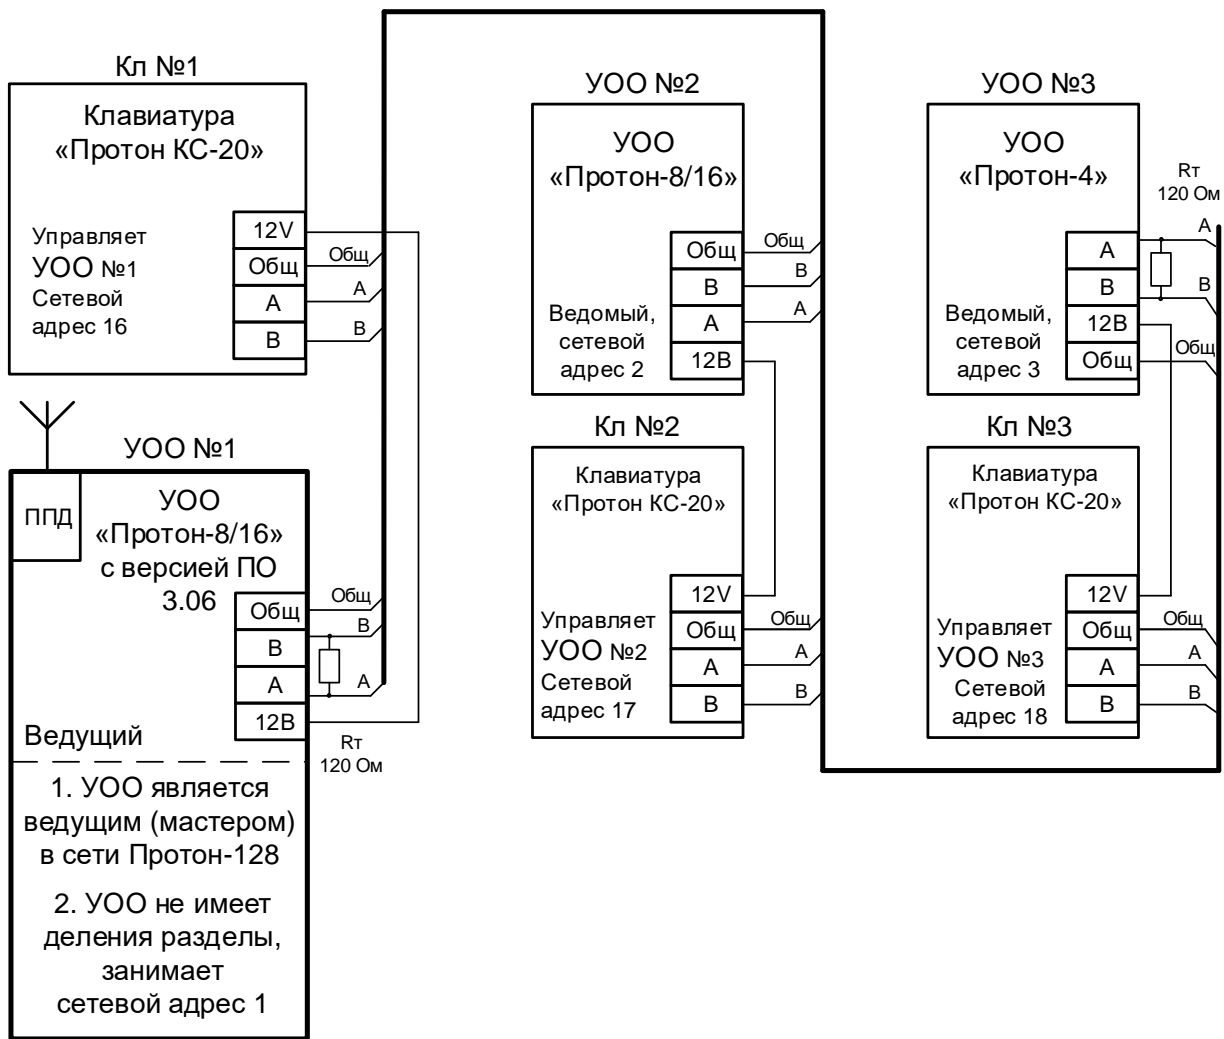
Кл №1

Клавиатура «Протон КС-20»

Управляет УОО №1 Сетевой адрес 16

12V
Общ
А
В

Общ
А
В

УОО №1

ППД

УОО «Протон-8/16» с версией ПО 3.06

Общ
В
А
12В

Общ
В
А

Ведущий

Rт 120 Ом

1. УОО является ведущим (мастером) в сети Протон-128

2. УОО не имеет деления разделы, занимает сетевой адрес 1

УОО №2

УОО «Протон-8/16»

Общ
В
А
12В

Общ
В
А

Ведомый, сетевой адрес 2

Кл №2

Клавиатура «Протон КС-20»

12V
Общ
А
В

Общ
А
В

Управляет УОО №2 Сетевой адрес 17

УОО №3

УОО «Протон-4»

Rт 120 Ом

А
В
12В
Общ

А
В
Общ

Ведомый, сетевой адрес 3

Кл №3

Клавиатура «Протон КС-20»

12V
Общ
А
В

Общ
А
В

Управляет УОО №3 Сетевой адрес 18